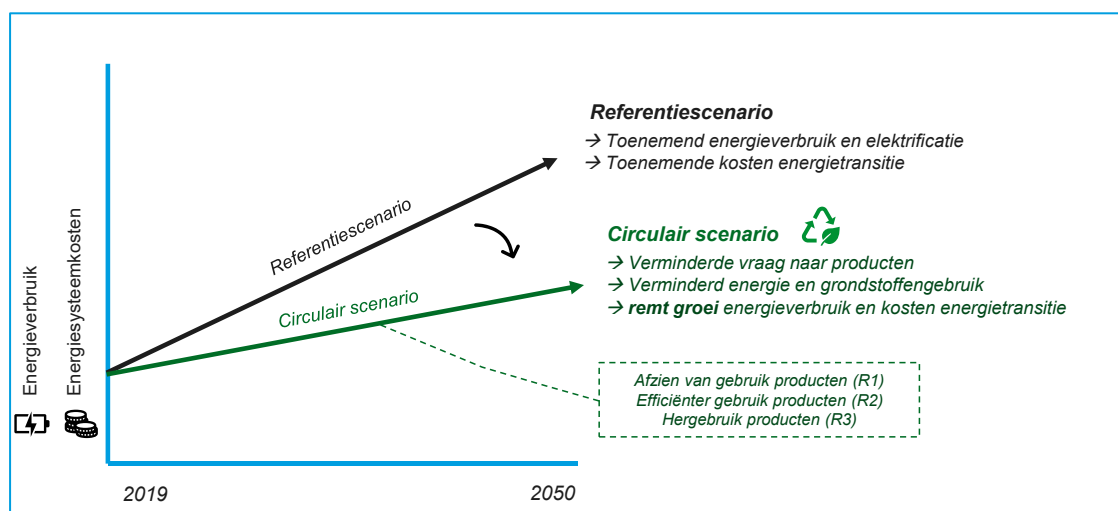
Energieverbruik

Energiesysteemkosten

Referentiescenario

Circulair scenario

2019

2050

**Referentiescenario**

→ Toenemend energieverbruik en elektrificatie
→ Toenemende kosten energietransitie

**Circulair scenario**

→ Verminderde vraag naar producten
→ Verminderd energie en grondstoffengebruik
→ **remt groei** energieverbruik en kosten energietransitie

Afzien van gebruik producten (R1)
Efficiënter gebruik producten (R2)
Hergebruik producten (R3)